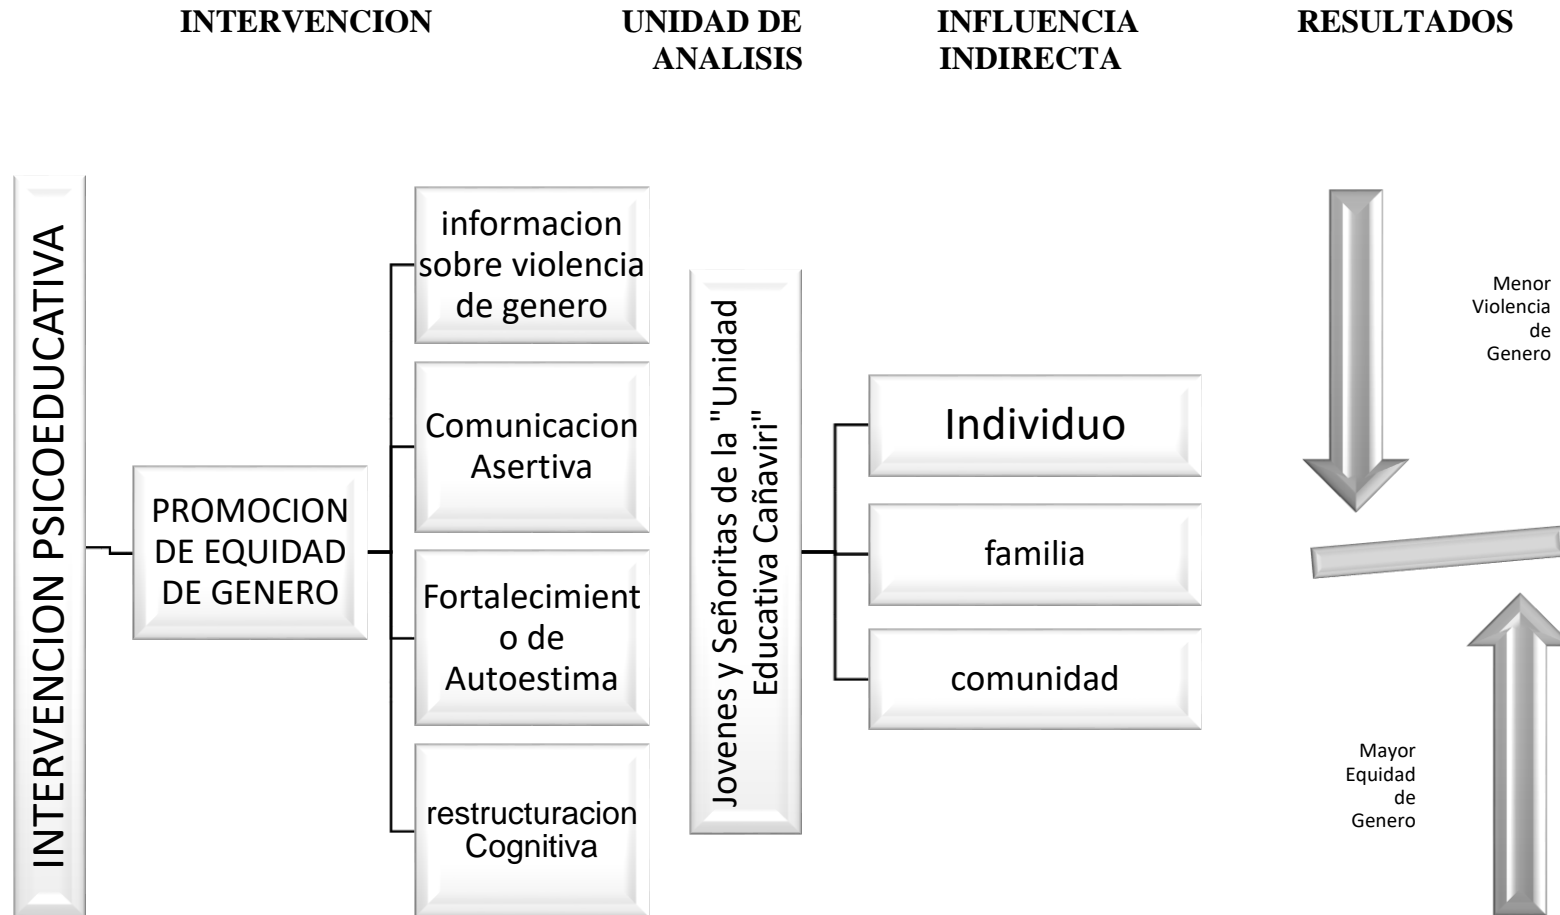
INTERVENCION

UNIDAD DE ANALISIS

INFLUENCIA INDIRECTA

RESULTADOS

INTERVENCION PSICOEDUCATIVA

PROMOCION DE EQUIDAD DE GENERO

informacion sobre violencia de genero

Comunicacion Asertiva

Fortalecimiento de Autoestima

restructuracion Cognitiva

Jovenes y Señoritas de la "Unidad Educativa Cañaviri"

Individuo

familia

comunidad

Menor Violencia de Genero

Mayor Equidad de Genero